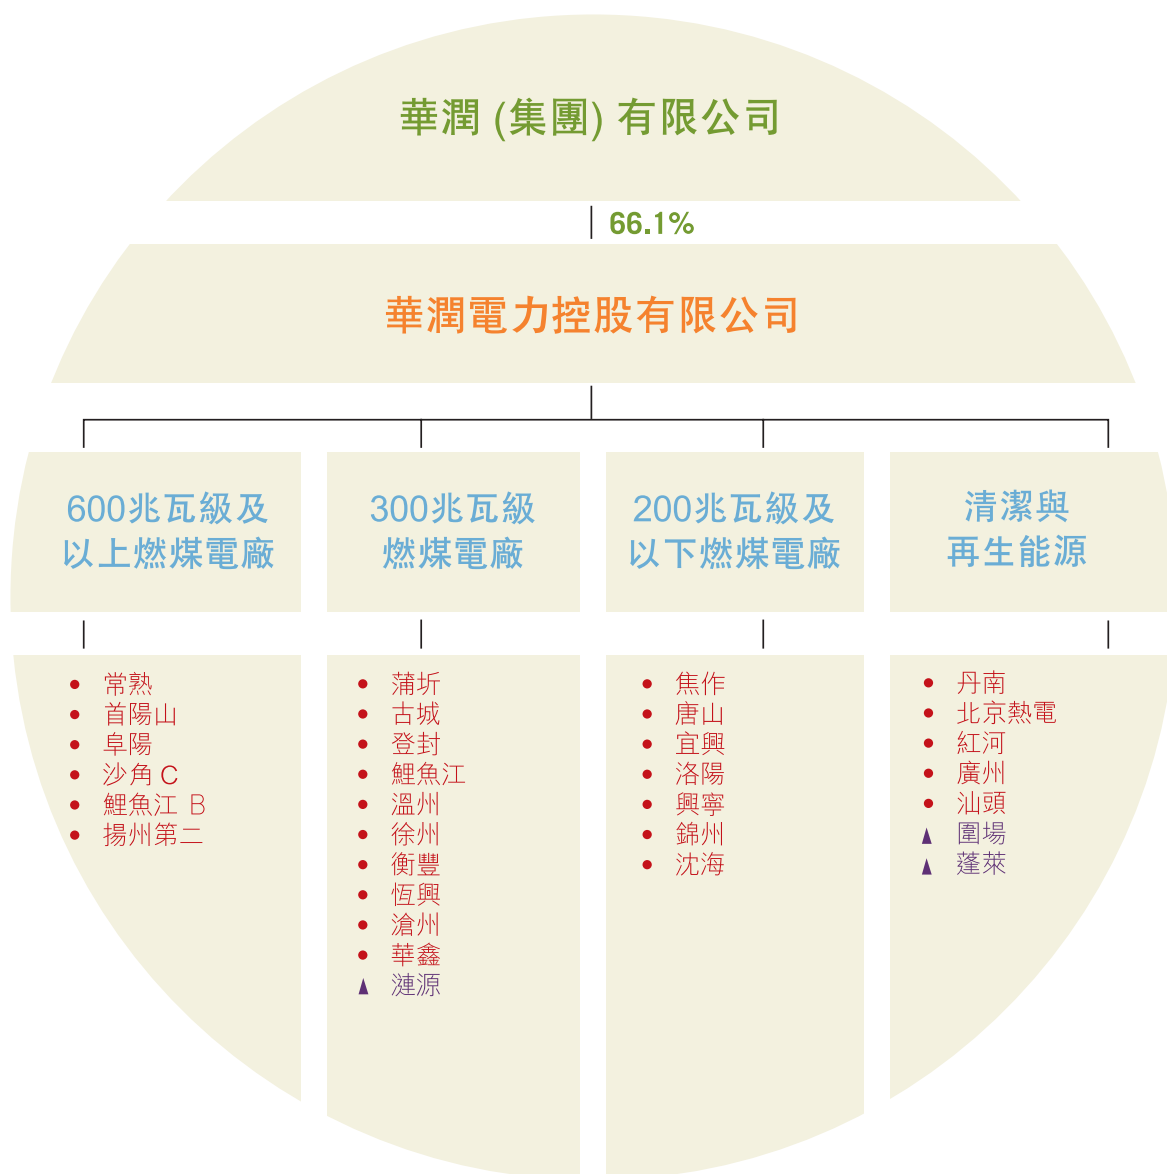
華潤 (集團) 有限公司

66.1%

華潤電力控股有限公司

600兆瓦級及以上燃煤電廠

300兆瓦級燃煤電廠

200兆瓦級及以下燃煤電廠

清潔與再生能源

• 常熟
• 首陽山
• 阜陽
• 沙角 C
• 鯉魚江 B
• 揚州第二

• 蒲圻
• 古城
• 登封
• 鯉魚江
• 溫州
• 徐州
• 衡豐
• 恆興
• 滄州
• 華鑫
▲ 漣源

• 焦作
• 唐山
• 宜興
• 洛陽
• 興寧
• 錦州
• 沈海

• 丹南
• 北京熱電
• 紅河
• 廣州
• 汕頭
▲ 圍場
▲ 蓬萊